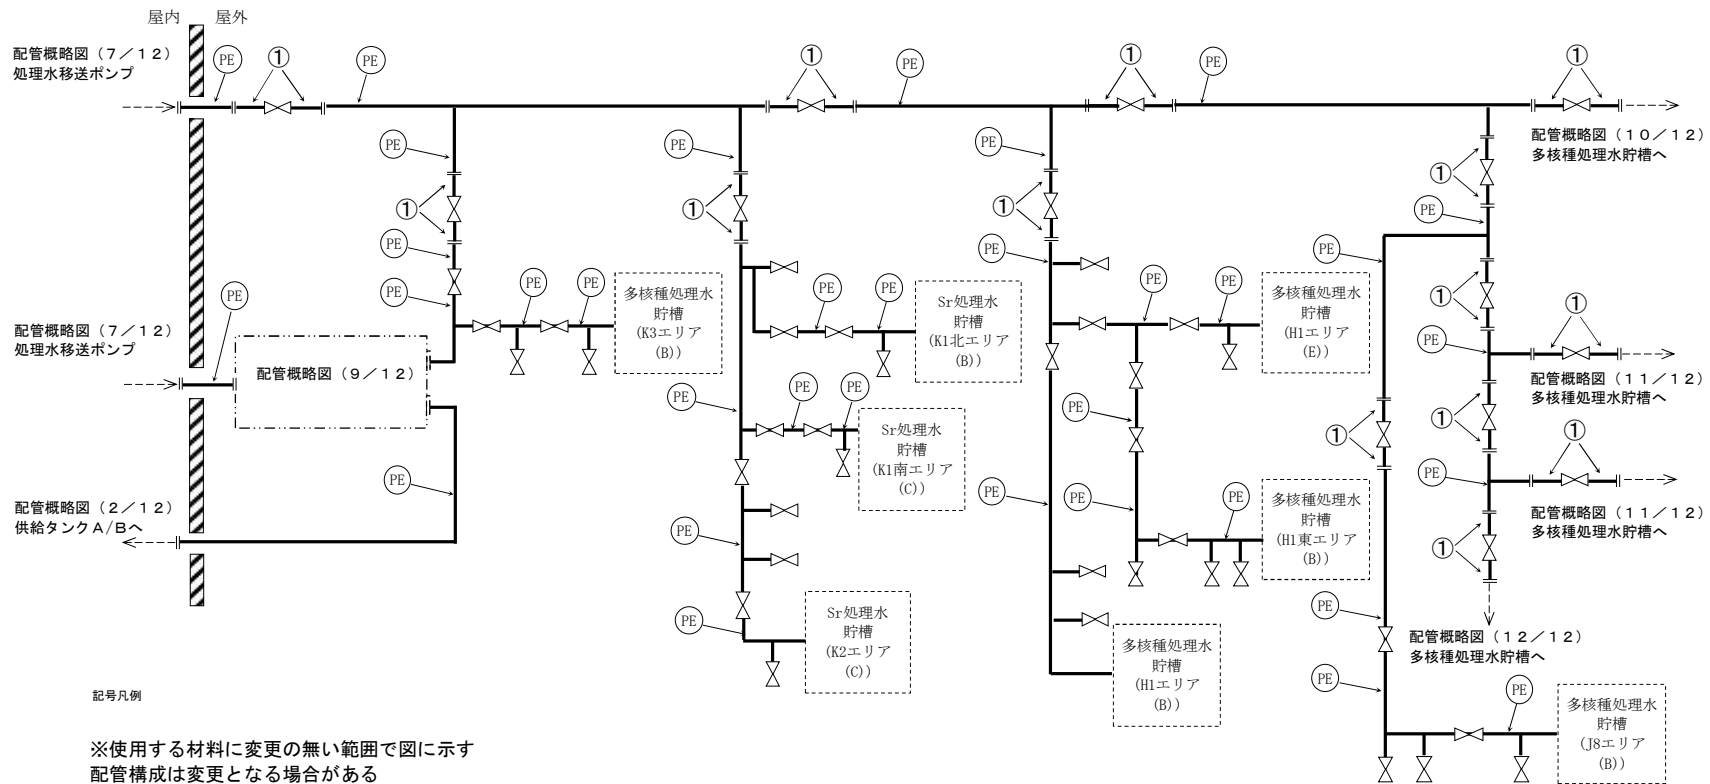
屋内 屋外

配管概略図（７／１２）
処理水移送ポンプ

PE ① PE ① PE ① PE ①

配管概略図（１０／１２）
多核種処理水貯槽へ

PE ① PE PE

多核種処理水
貯槽
(K3エリア
(B))

Sr処理水
貯槽
(K1北エリア
(B))

多核種処理水
貯槽
(H1エリア
(E))

配管概略図（７／１２）
処理水移送ポンプ

配管概略図（９／１２）

配管概略図（１１／１２）
多核種処理水貯槽へ

Sr処理水
貯槽
(K1南エリア
(C))

配管概略図（１１／１２）
多核種処理水貯槽へ

配管概略図（２／１２）
供給タンクA/Bへ

多核種処理水
貯槽
(H1東エリア
(B))

Sr処理水
貯槽
(K2エリア
(C))

多核種処理水
貯槽
(H1エリア
(B))

配管概略図（１２／１２）
多核種処理水貯槽へ

多核種処理水
貯槽
(J8エリア
(B))

記号凡例

※使用する材料に変更の無い範囲で図に示す
配管構成は変更となる場合がある